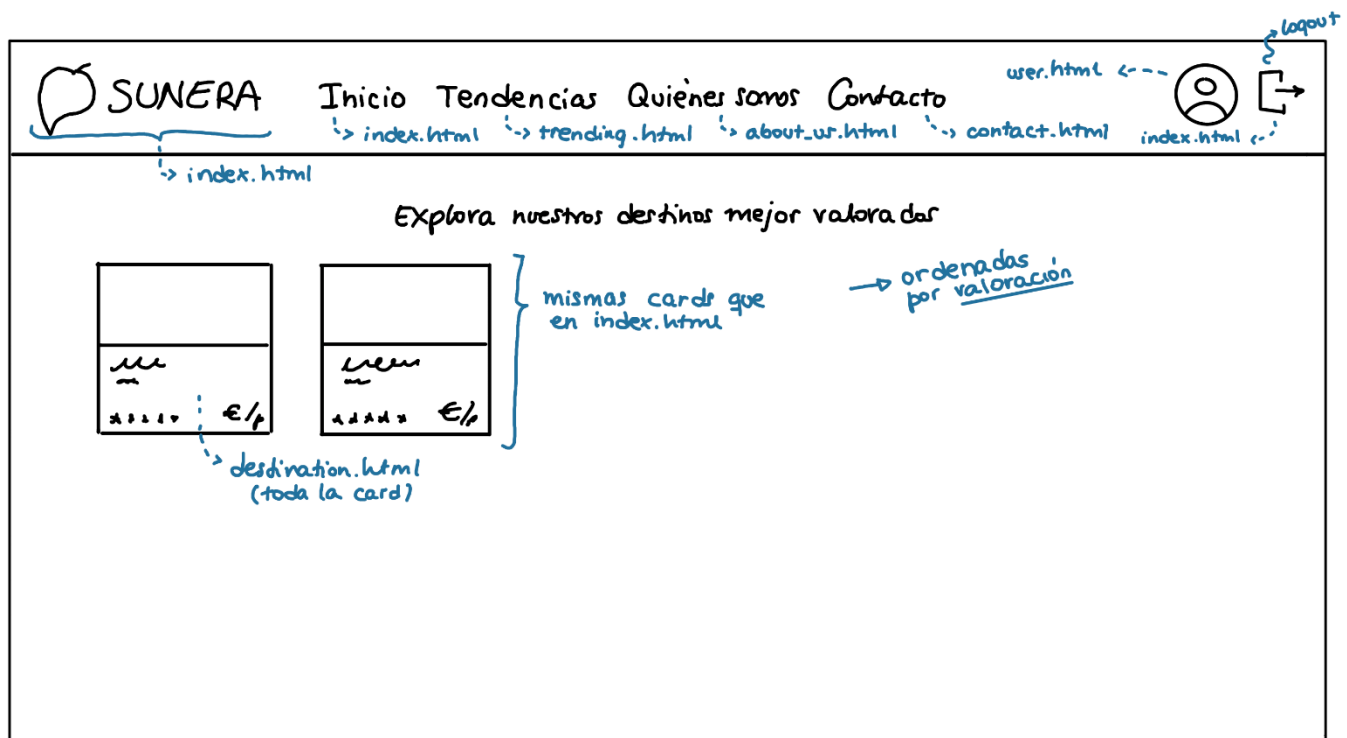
logout

user.html

SUNERA

Inicio Tendencias Quienes somos Contacto

index.html trending.html about_us.html contact.html index.html

index.html

Explora nuestros destinos mejor valorados

€/p

€/p

mismas cards que en index.html

ordenadas por valoración

destination.html (toda la card)